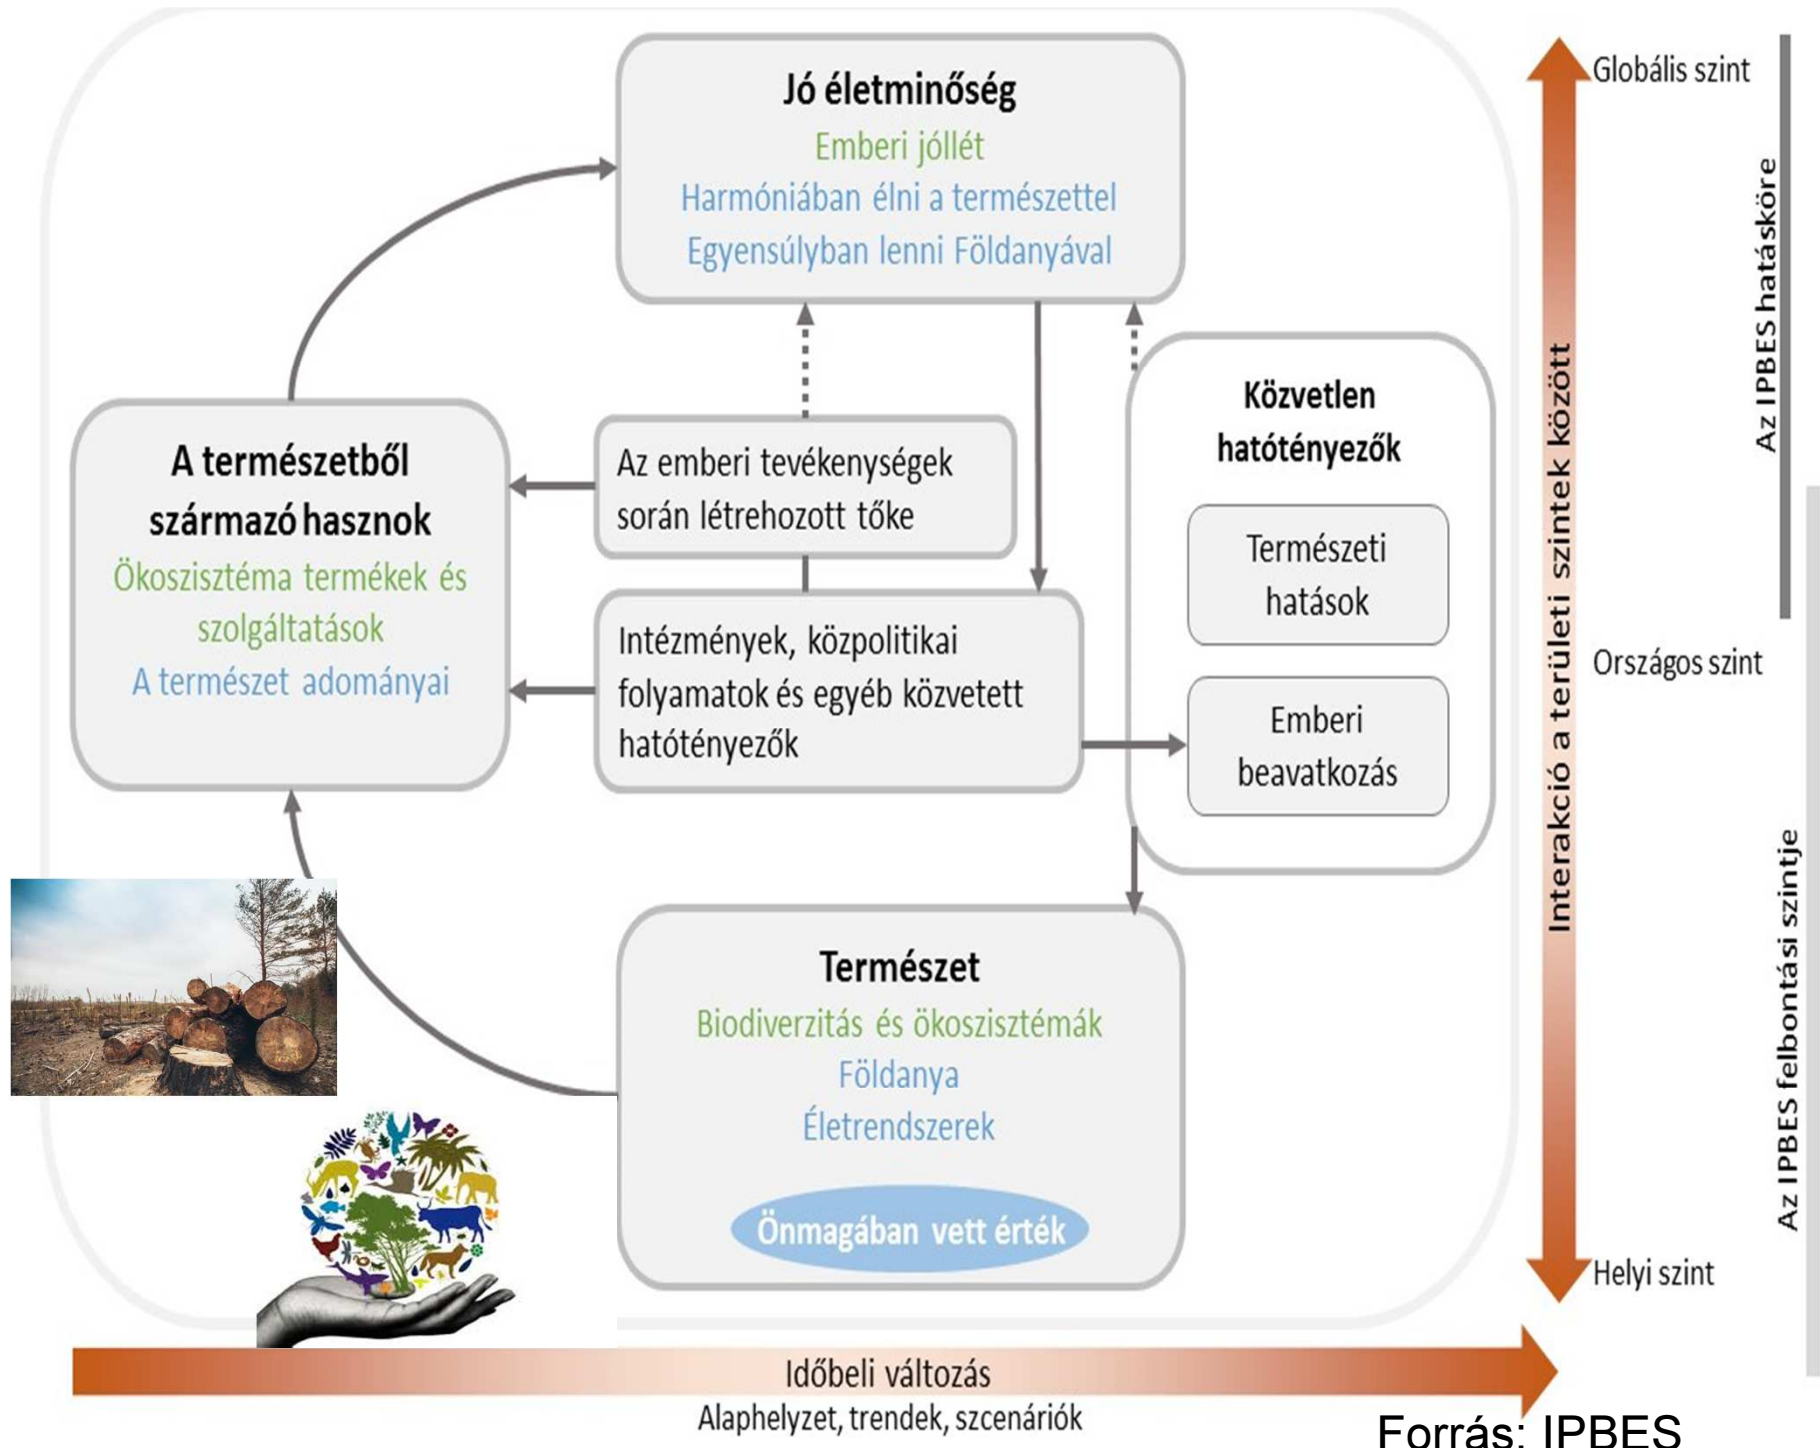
Jó életminőség
Emberi jóllét
Harmóniában élni a természettel
Egyensúlyban lenni Földanyával

A természetből származó hasznok
Ökoszisztéma termékek és szolgáltatások
A természet adományai

Az emberi tevékenységek során létrehozott tőke

Intézmények, közpolitikai folyamatok és egyéb közvetett hatótényezők

Közvetlen hatótényezők

Természeti hatások

Emberi beavatkozás

Természet
Biodiverzitás és ökoszisztémák
Földanya
Életrendszerek
Önmagában vett érték

Globális szint
Országos szint
Helyi szint

Interakció a területi szintek között

Az IPBES hatásköre

Az IPBES felbontási szintje

Időbeli változás
Alaphelyzet, trendek, szcenáriók

Forrás: IPBES